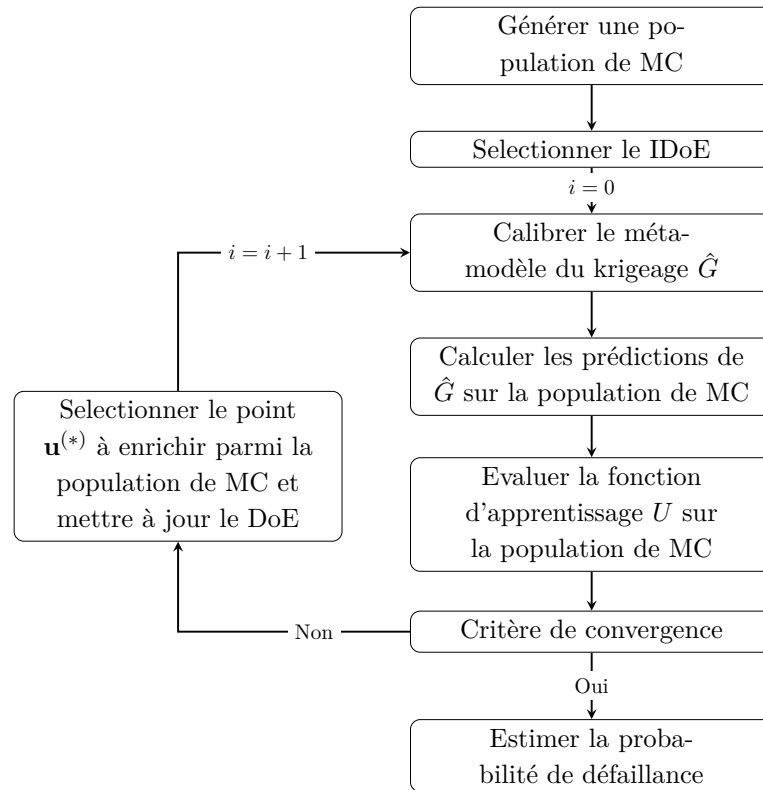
Générer une population de MC

Selectionner le IDoE

$i = 0$

Calibrer le métamodèle du krigeage $\hat{G}$

$i = i + 1$

Calculer les prédictions de $\hat{G}$ sur la population de MC

Evaluer la fonction d'apprentissage $U$ sur la population de MC

Selectionner le point $\mathbf{u}^{(*)}$ à enrichir parmi la population de MC et mettre à jour le DoE

Non

Critère de convergence

Oui

Estimer la probabilité de défaillance